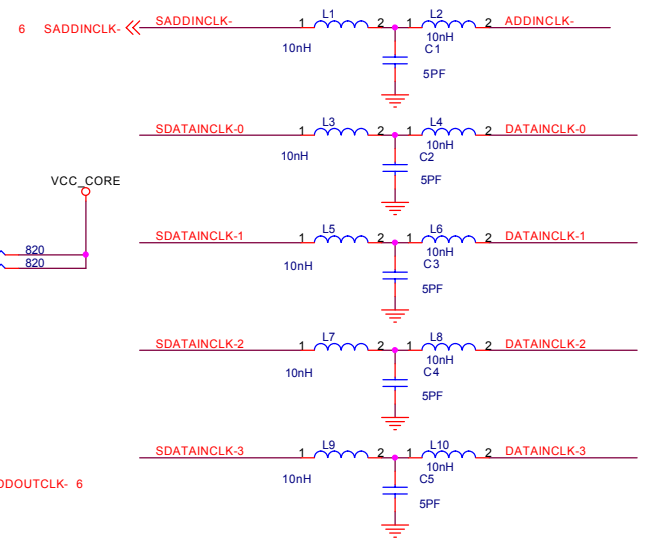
6 SADDINCLK-
SADDINCLK-
1 L1 2
10nH
1 L2 2
10nH
ADDINCLK-
C1
5PF

SDATAINCLK-0
1 L3 2
10nH
1 L4 2
10nH
DATAINCLK-0
C2
5PF

VCC_CORE
820
820

SDATAINCLK-1
1 L5 2
10nH
1 L6 2
10nH
DATAINCLK-1
C3
5PF

SDATAINCLK-2
1 L7 2
10nH
1 L8 2
10nH
DATAINCLK-2
C4
5PF

SDATAINCLK-3
1 L9 2
10nH
1 L10 2
10nH
DATAINCLK-3
C5
5PF

DDOUTCLK- 6